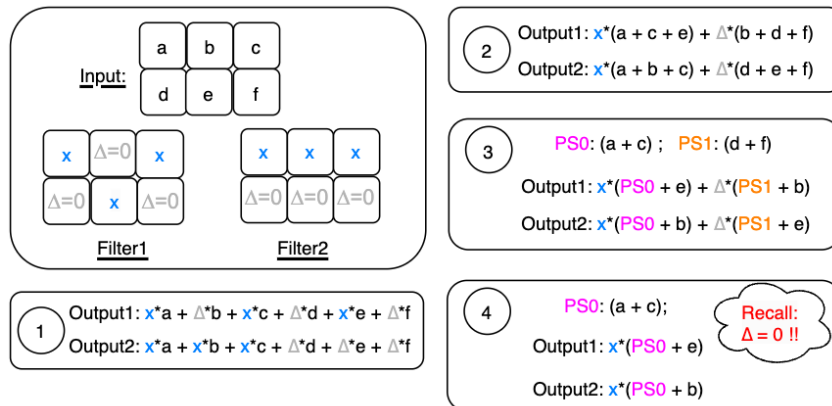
Input:

| a | b | c |
|---|---|---|
| d | e | f |

| x | Δ=0 | x |
|---|---|---|
| Δ=0 | x | Δ=0 |

Filter1

| x | x | x |
|---|---|---|
| Δ=0 | Δ=0 | Δ=0 |

Filter2

1
Output1: x*a + Δ*b + x*c + Δ*d + x*e + Δ*f
Output2: x*a + x*b + x*c + Δ*d + Δ*e + Δ*f

2
Output1: x*(a + c + e) + Δ*(b + d + f)
Output2: x*(a + b + c) + Δ*(d + e + f)

3
PS0: (a + c) ; PS1: (d + f)
Output1: x*(PS0 + e) + Δ*(PS1 + b)
Output2: x*(PS0 + b) + Δ*(PS1 + e)

4
PS0: (a + c);
Recall: Δ = 0 !!
Output1: x*(PS0 + e)
Output2: x*(PS0 + b)